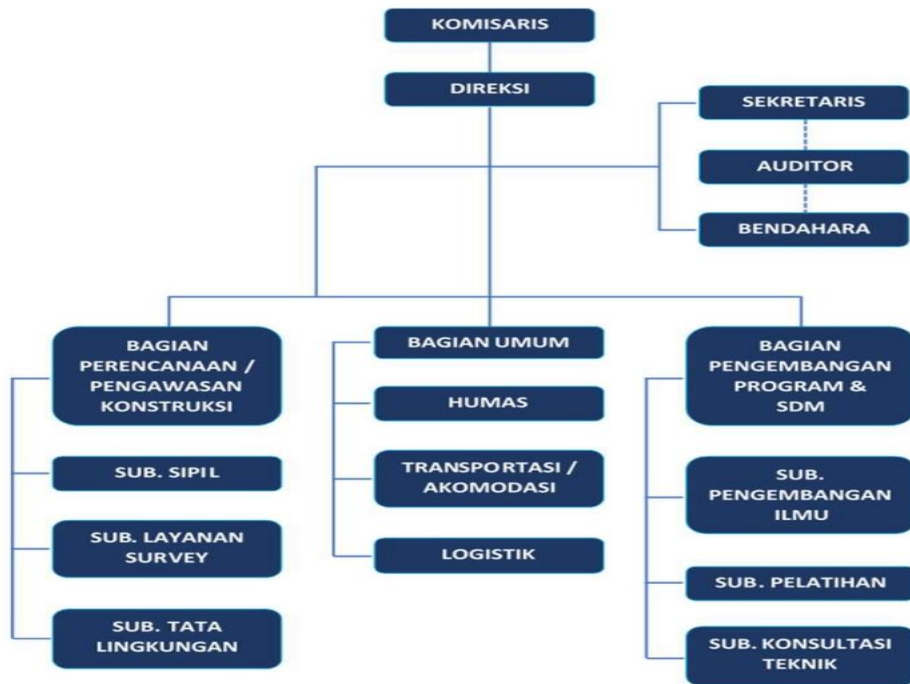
KOMISARIS

DIREKSI

SEKRETARIS

AUDITOR

BENDAHARA

BAGIAN PERENCANAAN / PENGAWASAN KONSTRUKSI

SUB. SIPIL

SUB. LAYANAN SURVEY

SUB. TATA LINGKUNGAN

BAGIAN UMUM

HUMAS

TRANSPORTASI / AKOMODASI

LOGISTIK

BAGIAN PENGEMBANGAN PROGRAM & SDM

SUB. PENGEMBANGAN ILMU

SUB. PELATIHAN

SUB. KONSULTASI TEKNIK